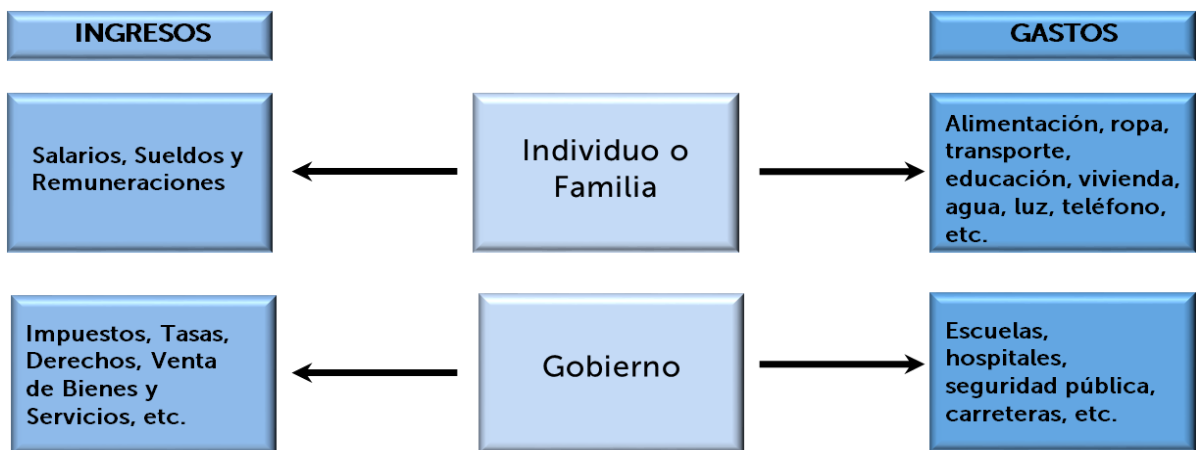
INGRESOS

GASTOS

Salarios, Sueldos y Remuneraciones

Individuo o Familia

Alimentación, ropa, transporte, educación, vivienda, agua, luz, teléfono, etc.

Impuestos, Tasas, Derechos, Venta de Bienes y Servicios, etc.

Gobierno

Escuelas, hospitales, seguridad pública, carreteras, etc.